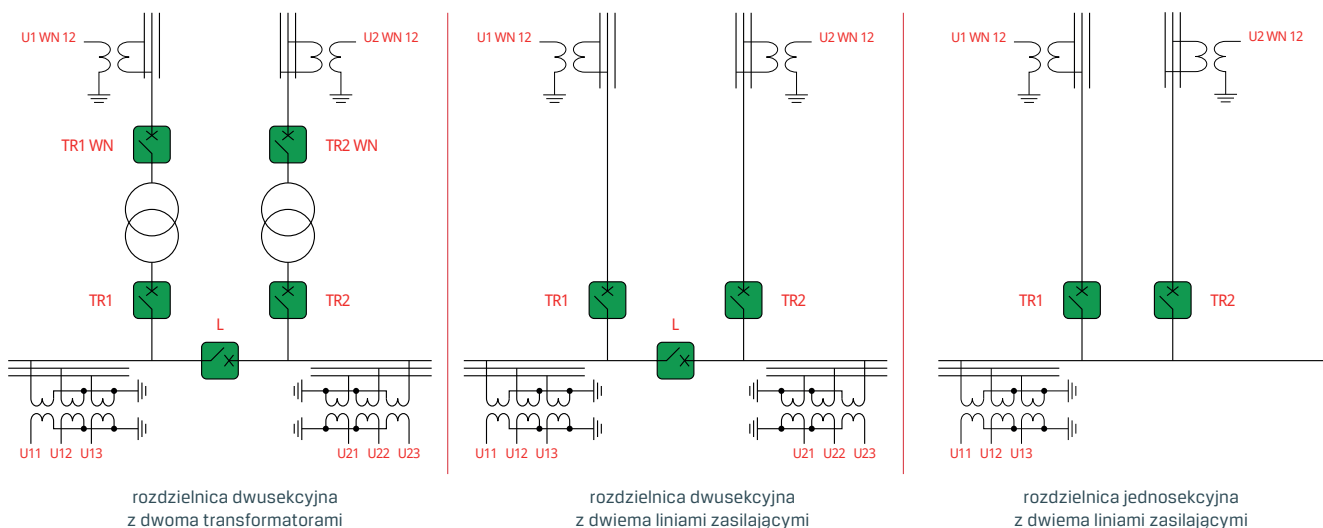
U1 WN 12
U2 WN 12
TR1 WN
TR2 WN
TR1
TR2
L
U11 U12 U13
U21 U22 U23

rozdzielnica dwusekcyjna
z dwoma transformatorami

U1 WN 12
U2 WN 12
TR1
TR2
L
U11 U12 U13
U21 U22 U23

rozdzielnica dwusekcyjna
z dwiema liniami zasilającymi

U1 WN 12
U2 WN 12
TR1
TR2
U11 U12 U13

rozdzielnica jednosekcyjna
z dwiema liniami zasilającymi